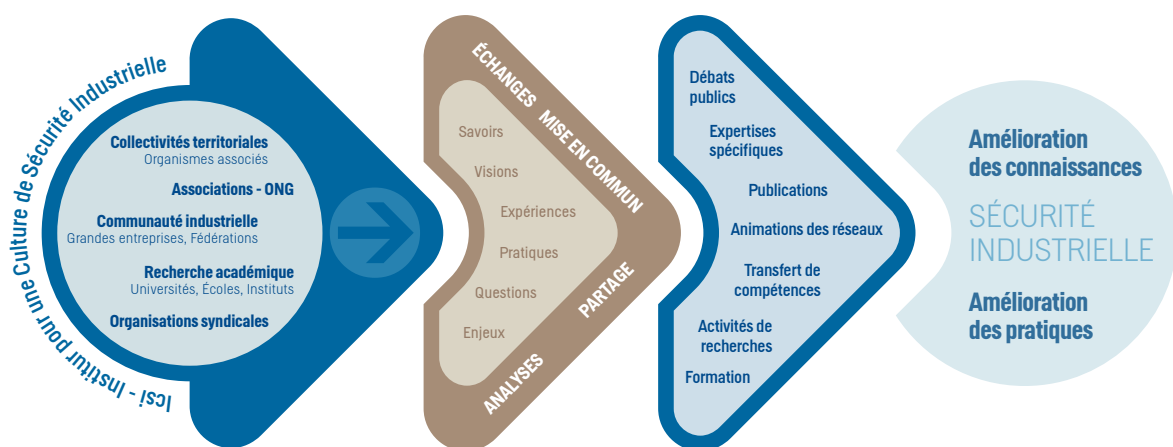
Icsi - Institut pour une Culture de Sécurité Industrielle

Collectivités territoriales
Organismes associés

Associations - ONG

Communauté industrielle
Grandes entreprises, Fédérations

Recherche académique
Universités, Écoles, Instituts

Organisations syndicales

ÉCHANGES

MISE EN COMMUN

PARTAGE

ANALYSES

Savoirs

Visions

Expériences

Pratiques

Questions

Enjeux

Débats publics

Expertises spécifiques

Publications

Animations des réseaux

Transfert de compétences

Activités de recherches

Formation

Amélioration des connaissances

SÉCURITÉ INDUSTRIELLE

Amélioration des pratiques